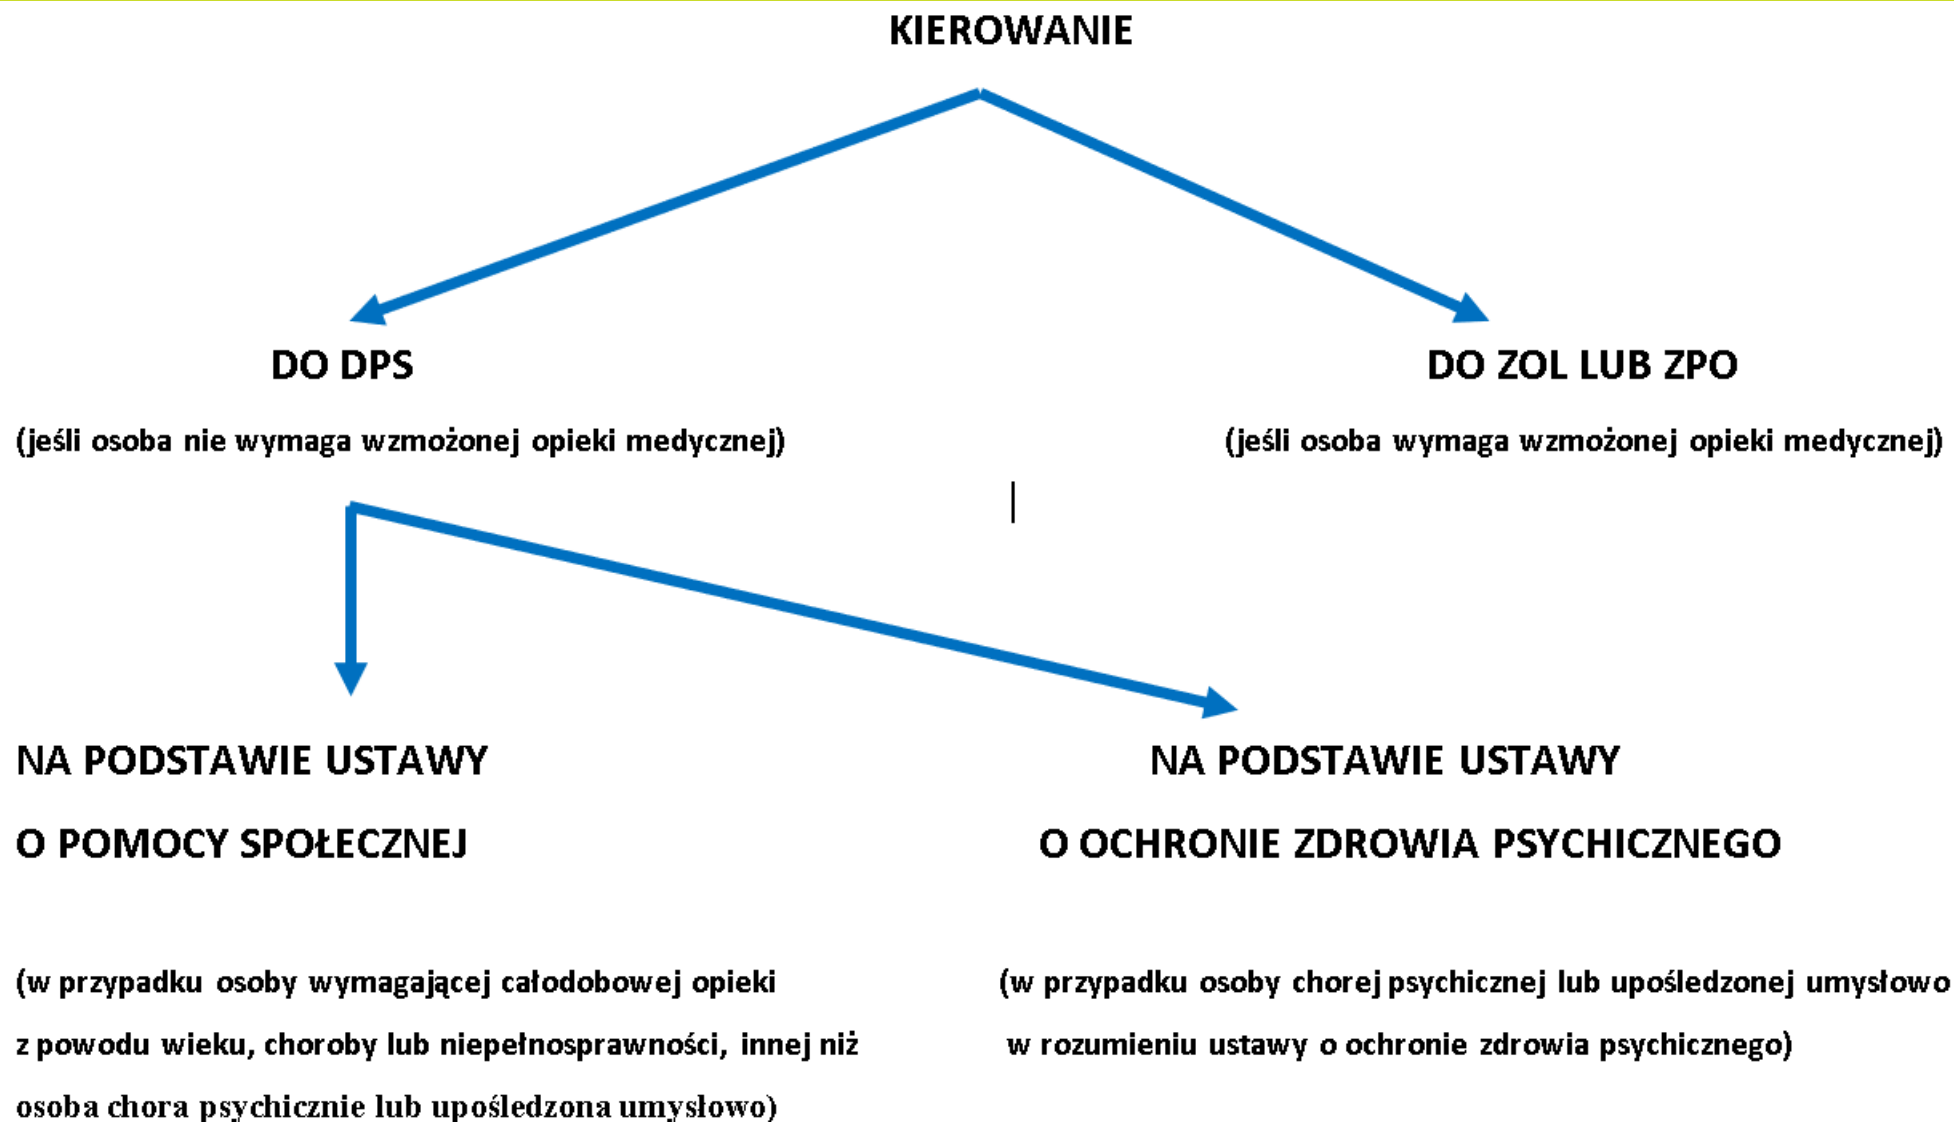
KIEROWANIE

DO DPS

(jeśli osoba nie wymaga wzmożonej opieki medycznej)

DO ZOL LUB ZPO

(jeśli osoba wymaga wzmożonej opieki medycznej)

NA PODSTAWIE USTAWY

O POMOCY SPOŁECZNEJ

(w przypadku osoby wymagającej całodobowej opieki z powodu wieku, choroby lub niepełnosprawności, innej niż osoba chora psychicznie lub upośledzona umysłowo)

NA PODSTAWIE USTAWY

O OCHRONIE ZDROWIA PSYCHICZNEGO

(w przypadku osoby chorej psychicznej lub upośledzonej umysłowo w rozumieniu ustawy o ochronie zdrowia psychicznego)